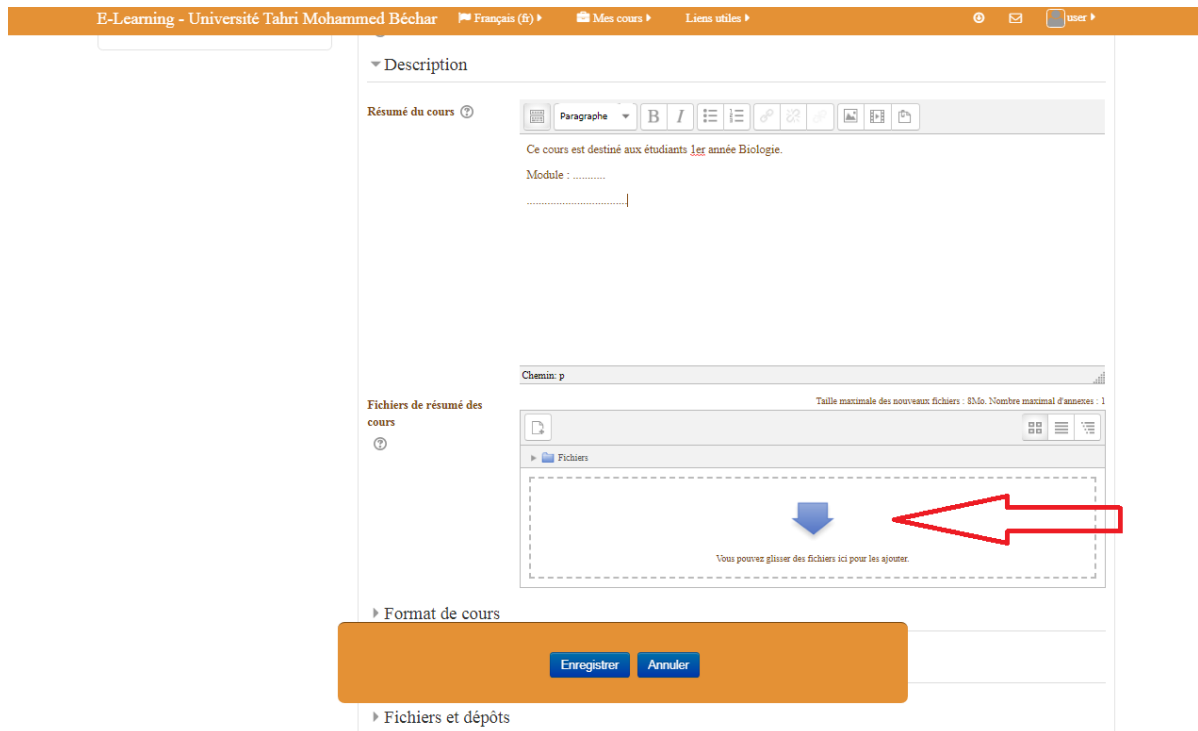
E-Learning - Université Tahri Mohammed Béchar Français (fr) Mes cours Liens utiles user

Description

Résumé du cours

Paragraphe B I

Ce cours est destiné aux étudiants 1er année Biologie.

Module : ...........

...................................

Chemin: p

Fichiers de résumé des cours

Taille maximale des nouveaux fichiers : 8Mo. Nombre maximal d'annexes : 1

Fichiers

Vous pouvez glisser des fichiers ici pour les ajouter.

Format de cours

Enregistrer Annuler

Fichiers et dépôts